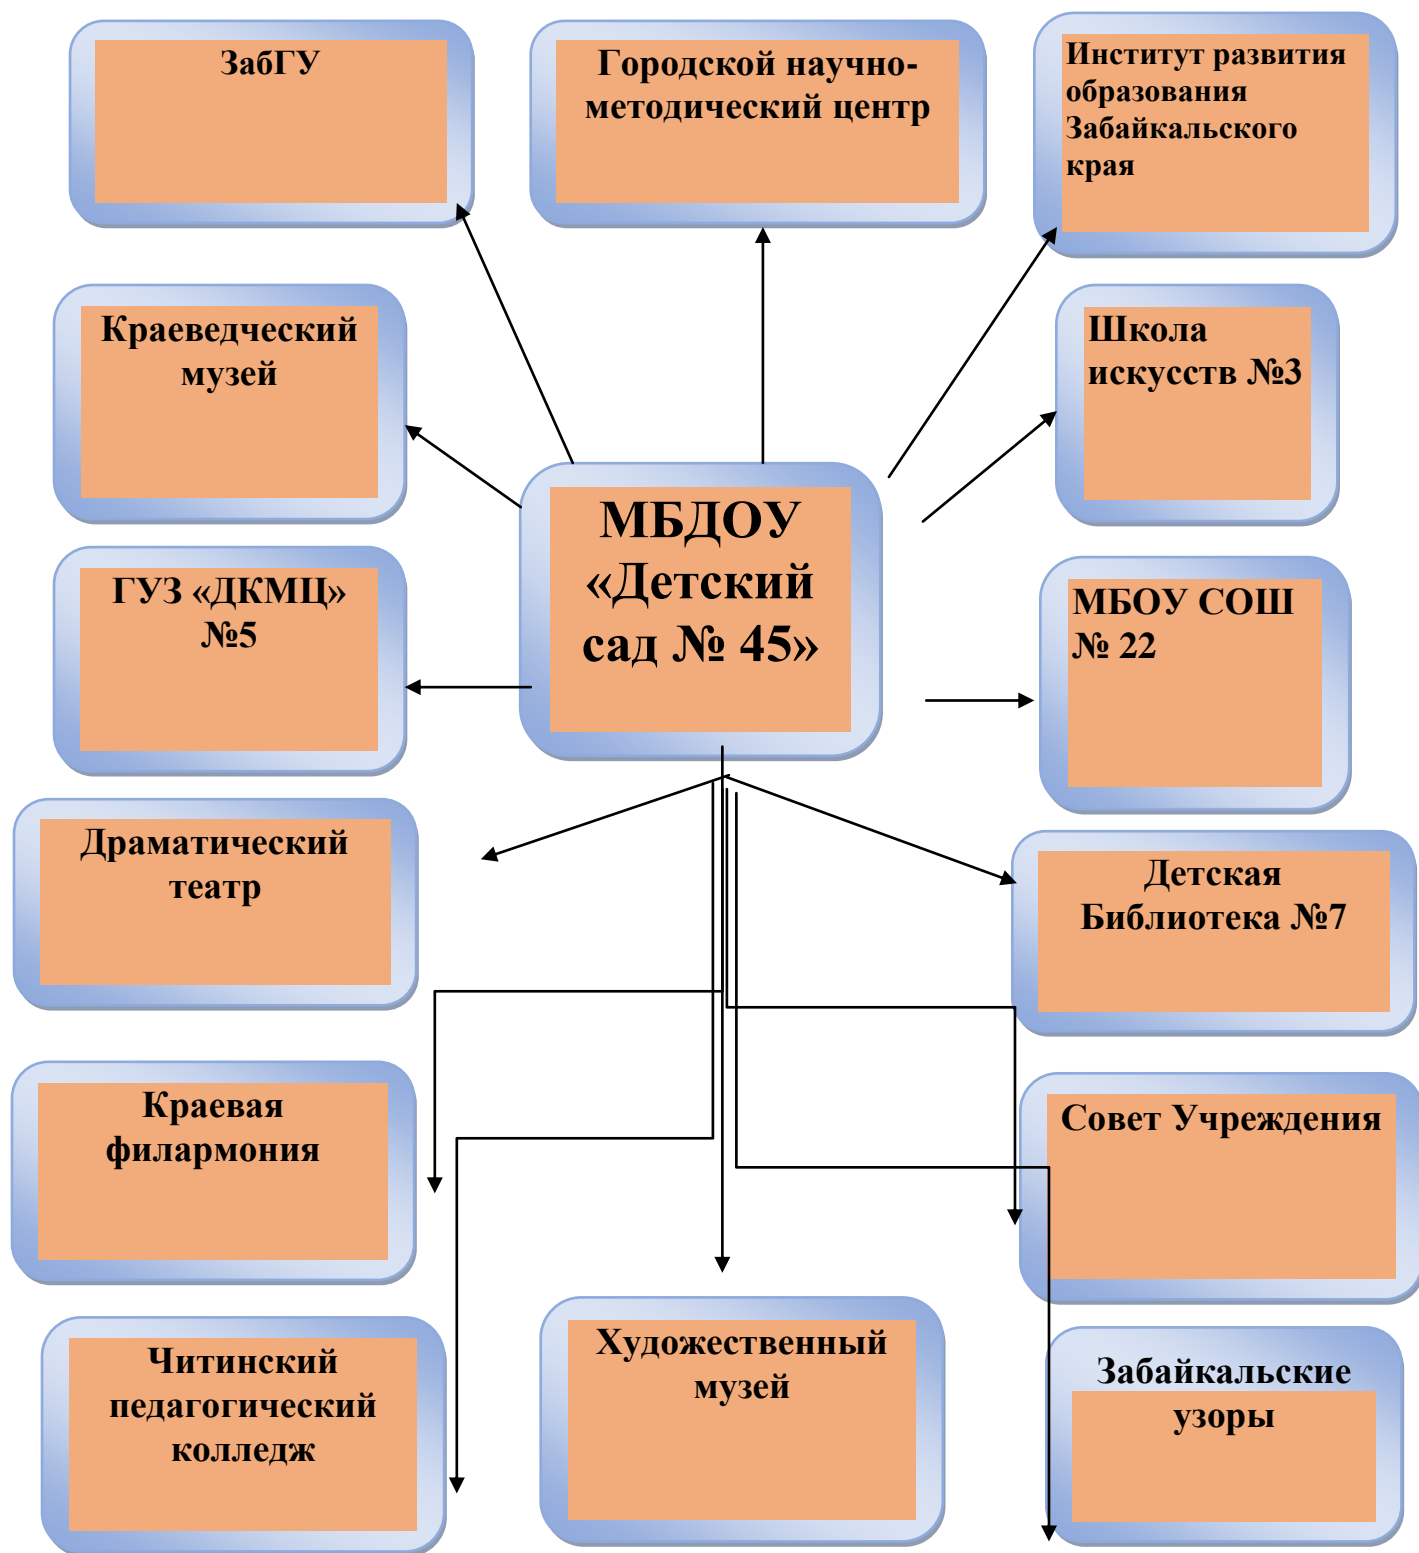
ЗабГУ

Городской научно-методический центр

Институт развития образования Забайкальского края

Краеведческий музей

Школа искусств №3

МБДОУ «Детский сад № 45»

ГУЗ «ДКМЦ» №5

МБОУ СОШ № 22

Драматический театр

Детская Библиотека №7

Краевая филармония

Совет Учреждения

Читинский педагогический колледж

Художественный музей

Забайкальские узоры